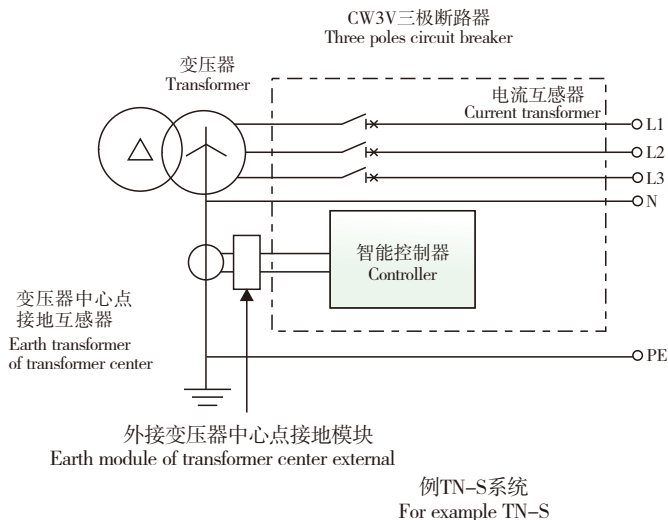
CW3V三极断路器
Three poles circuit breaker

变压器
Transformer

电流互感器
Current transformer

L1
L2
L3
N

智能控制器
Controller

变压器中心点
接地互感器
Earth transformer
of transformer center

PE

外接变压器中心点接地模块
Earth module of transformer center external

例TN–S系统
For example TN–S